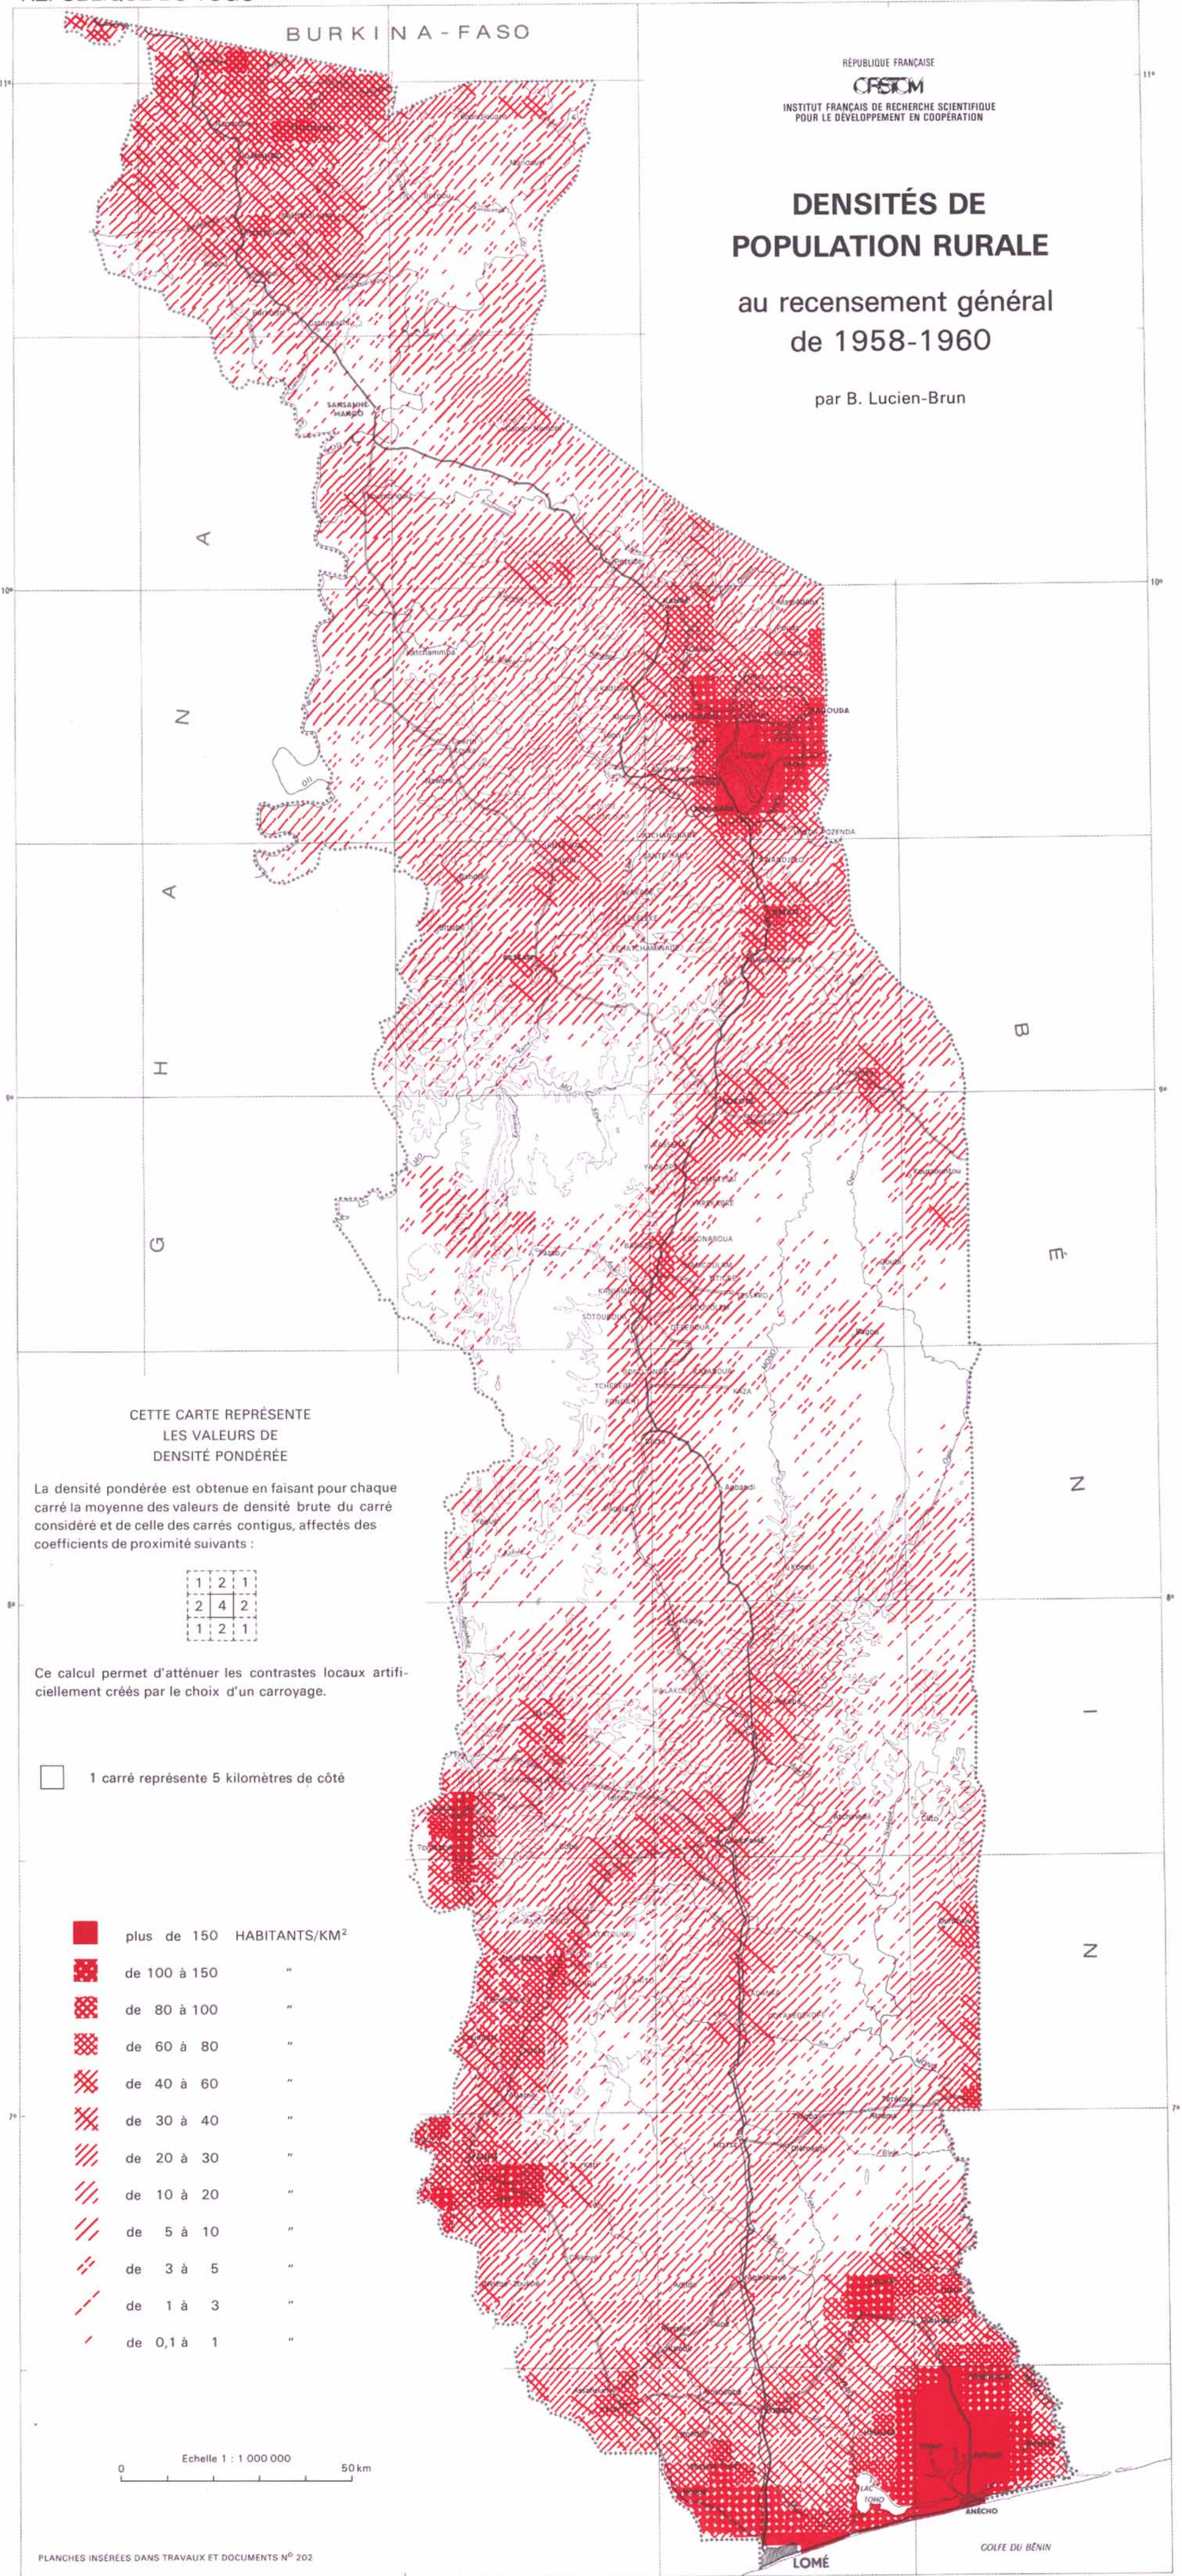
BURKINA-FASO

RÉPUBLIQUE FRANÇAISE
ORSTOM
INSTITUT FRANÇAIS DE RECHERCHE SCIENTIFIQUE POUR LE DÉVELOPPEMENT EN COOPÉRATION

DENSITÉS DE POPULATION RURALE

au recensement général de 1958-1960

par B. Lucien-Brun

11°

10°

9°

8°

7°

GHANA

BÉNIN

SANSANNE MANGO

SAGOUDA

ANÉCHO

LOMÉ

GOLFE DU BÉNIN

LAC TOHO

CETTE CARTE REPRÉSENTE LES VALEURS DE DENSITÉ PONDÉRÉE

La densité pondérée est obtenue en faisant pour chaque carré la moyenne des valeurs de densité brute du carré considéré et de celle des carrés contigus, affectés des coefficients de proximité suivants :

| 1 | 2 | 1 |
|---|---|---|
| 2 | 4 | 2 |
| 1 | 2 | 1 |

Ce calcul permet d'atténuer les contrastes locaux artificiellement créés par le choix d'un carroyage.

1 carré représente 5 kilomètres de côté

plus de 150 HABITANTS/KM$^2$
de 100 à 150 "
de 80 à 100 "
de 60 à 80 "
de 40 à 60 "
de 30 à 40 "
de 20 à 30 "
de 10 à 20 "
de 5 à 10 "
de 3 à 5 "
de 1 à 3 "
de 0,1 à 1 "

Echelle 1 : 1 000 000
0 50 km

PLANCHES INSÉRÉES DANS TRAVAUX ET DOCUMENTS N° 202